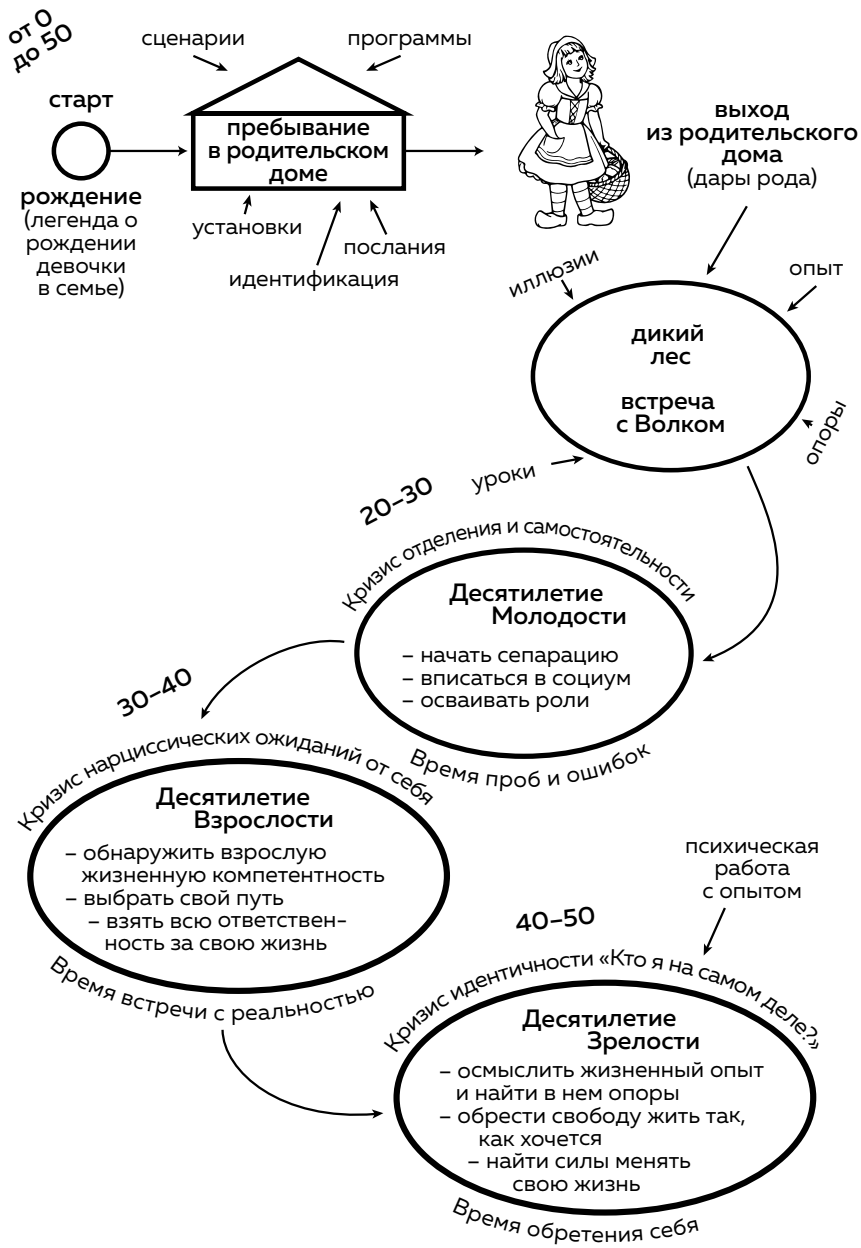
от 0 до 50

сценарии

программы

старт

пребывание в родительском доме

рождение (легенда о рождении девочки в семье)

установки

послания

идентификация

выход из родительского дома (дары рода)

иллюзии

опыт

дикий лес

встреча с Волком

опоры

уроки

20–30

Кризис отделения и самостоятельности

Десятилетие Молодости

– начать сепарацию
– вписаться в социум
– осваивать роли

Время проб и ошибок

30–40

Кризис нарциссических ожиданий от себя

Десятилетие Взрослости

– обнаружить взрослую жизненную компетентность
– выбрать свой путь
– взять всю ответственность за свою жизнь

Время встречи с реальностью

психическая работа с опытом

40–50

Кризис идентичности «Кто я на самом деле?»

Десятилетие Зрелости

– осмыслить жизненный опыт и найти в нем опоры
– обрести свободу жить так, как хочется
– найти силы менять свою жизнь

Время обретения себя